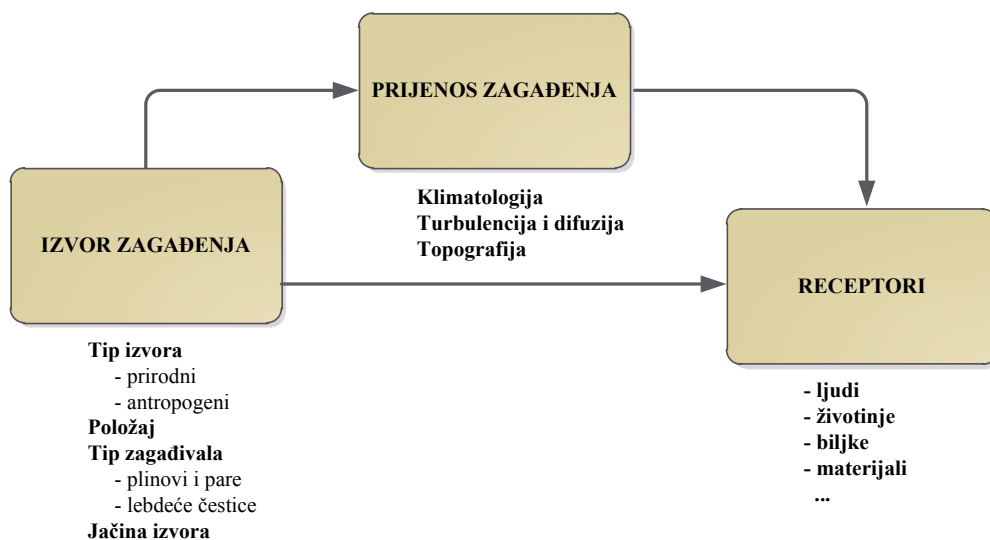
PRIJENOS ZAGAĐENJA

Klimatologija
Turbulencija i difuzija
Topografija

IZVOR ZAGAĐENJA

Tip izvora
- prirodni
- antropogeni
Položaj
Tip zagađivala
- plinovi i pare
- lebdeće čestice
Jačina izvora

RECEPTORI

- ljudi
- životinje
- biljke
- materijali
...